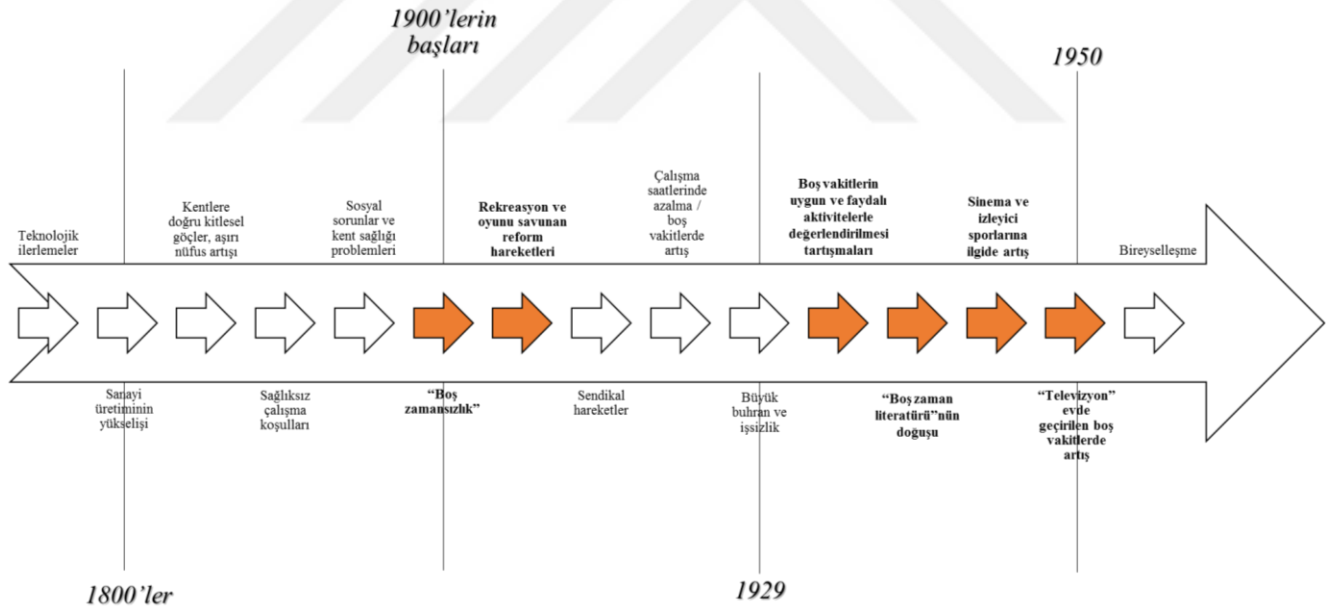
1900'lerin başları

1950

Teknolojik ilerlemeler

Kentlere doğru kitlesel göçler, aşırı nüfus artışı

Sosyal sorunlar ve kent sağlığı problemleri

Rekreasyon ve oyunu savunan reform hareketleri

Çalışma saatlerinde azalma / boş vakitlerde artış

Boş vakitlerin uygun ve faydalı aktivitelerle değerlendirilmesi tartışmaları

Sinema ve izleyici sporlarına ilgide artış

Bireyselleşme

Sanayi üretiminin yükselişi

Sağlıksız çalışma koşulları

"Boş zamansızlık"

Sendikal hareketler

Büyük buhran ve işsizlik

"Boş zaman literatürü"nün doğuşu

"Televizyon" evde geçirilen boş vakitlerde artış

1800'ler

1929